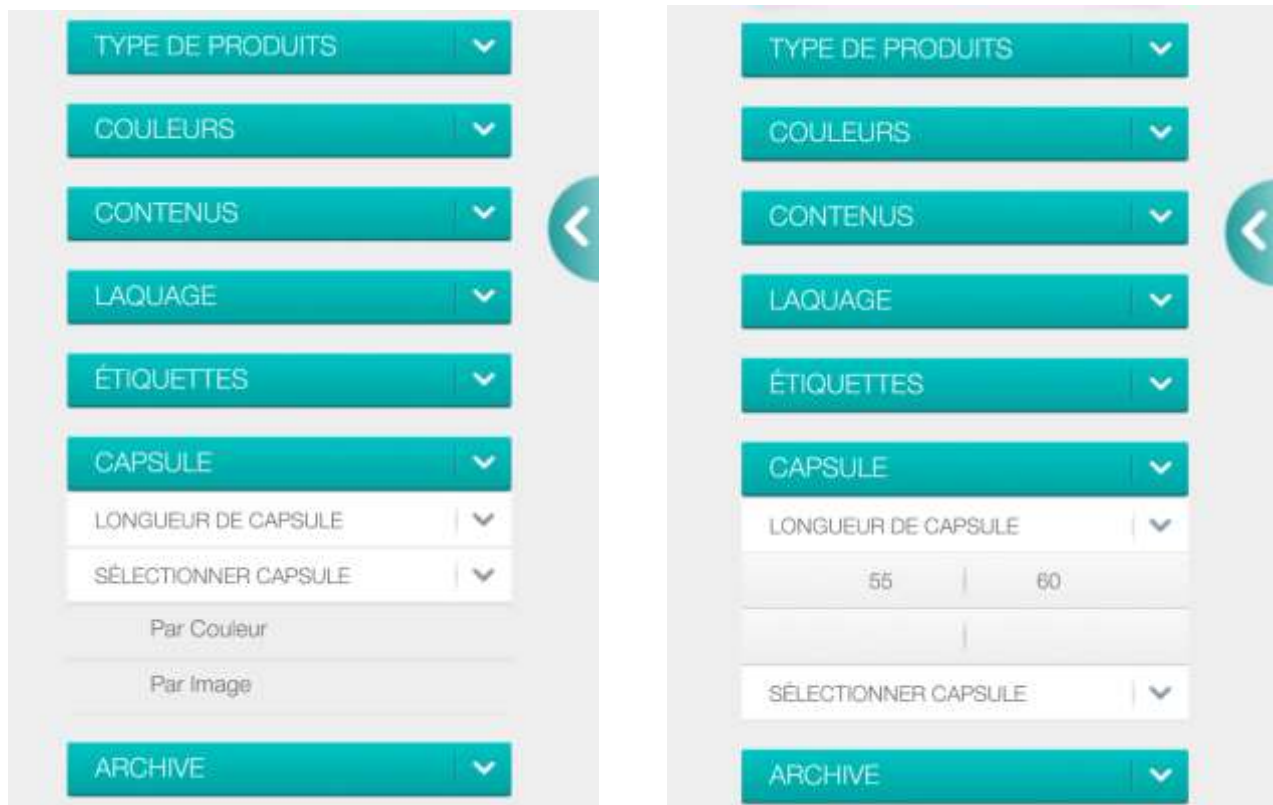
TYPE DE PRODUITS

COULEURS

CONTENUS

LAQUAGE

ÉTIQUETTES

CAPSULE

LONGUEUR DE CAPSULE

SÉLECTIONNER CAPSULE

Par Couleur

Par Image

ARCHIVE

TYPE DE PRODUITS

COULEURS

CONTENUS

LAQUAGE

ÉTIQUETTES

CAPSULE

LONGUEUR DE CAPSULE

55 | 60

SÉLECTIONNER CAPSULE

ARCHIVE